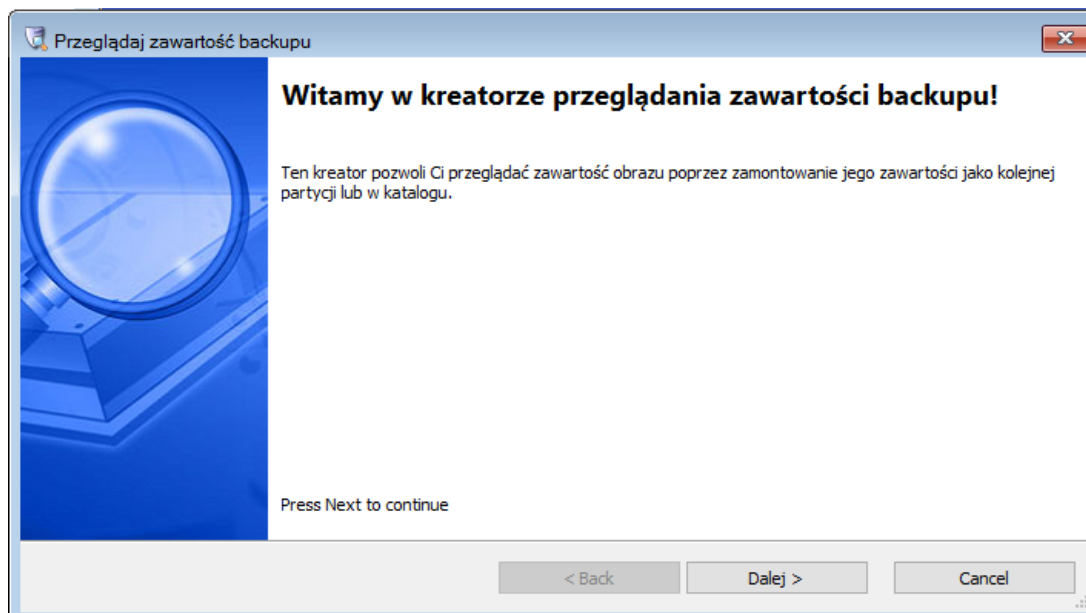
Przeglądaj zawartość backupu

Witamy w kreatorze przeglądania zawartości backupu!

Ten kreator pozwoli Ci przeglądać zawartość obrazu poprzez zamontowanie jego zawartości jako kolejnej partycji lub w katalogu.

Press Next to continue

< Back
Dalej >
Cancel